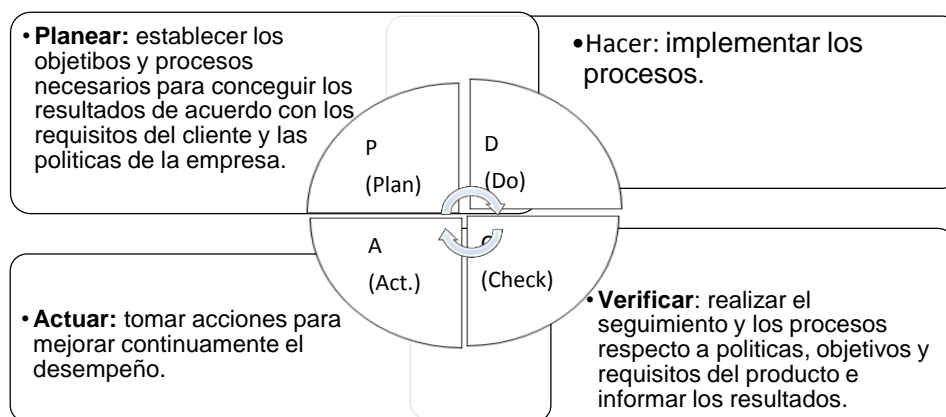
• **Planear:** establecer los objetibos y procesos necesarios para conceguir los resultados de acuerdo con los requisitos del cliente y las politicas de la empresa.

P

(Plan)

D

(Do)

• Hacer: implementar los procesos.

A

(Act.)

C

(Check)

• **Actuar:** tomar acciones para mejorar continuamente el desempeño.

• **Verificar**: realizar el seguimiento y los procesos respecto a politicas, objetivos y requisitos del producto e informar los resultados.